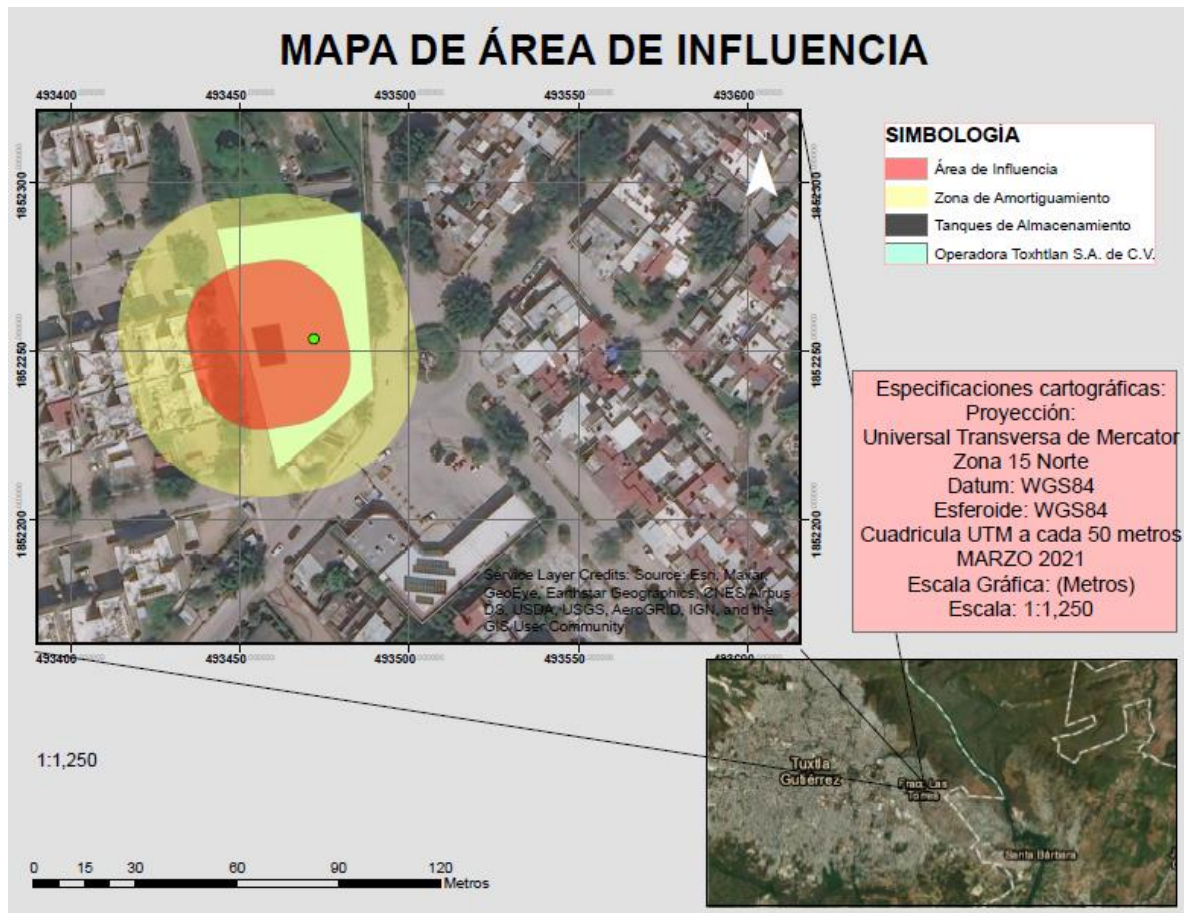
MAPA DE ÁREA DE INFLUENCIA

493400 493450 493500 493550 493600

1852300
1852250
1852200

SIMBOLOGÍA
Área de Influencia
Zona de Amortiguamiento
Tanques de Almacenamiento
Operadora Toxhtlan S.A. de C.V.

Especificaciones cartográficas:
Proyección:
Universal Transversa de Mercator
Zona 15 Norte
Datum: WGS84
Esferoide: WGS84
Cuadricula UTM a cada 50 metros
MARZO 2021
Escala Gráfica: (Metros)
Escala: 1:1,250

Service Layer Credits: Source: Esri, Maxar, GeoEye, Earthstar Geographics, CNES/Airbus DS, USDA, USGS, AeroGRID, IGN, and the GIS User Community

493400 493450 493500 493550 493600

1:1,250

0 15 30 60 90 120
Metros

Tuxtla Gutiérrez
Fracc. Las Torres
Santa Bárbara